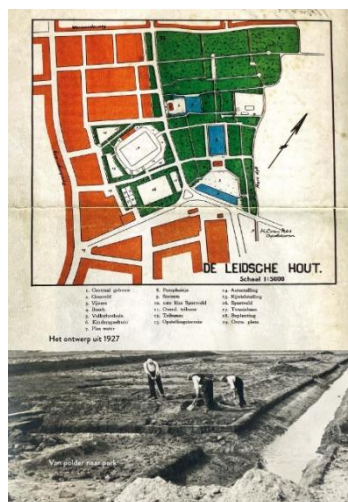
DE LEIDSCHE HOUT.
Schaal 1:5000

1. Centraal gebouw
2. Gracht
3. Vijvers
4. Duin
5. Volkstuintjes
6. Kinderspeeltuin
7. Pas weide
8. Pompstation
9. Stroom
10. van Ras Sportveld
11. Oosst. tribune
12. Tuinman
13. Opstellingsterrein
14. Autostalling
15. Rijwielstalling
16. Speelveld
17. Tennisbaan
18. Beplanting
19. Ontw. plant

Het ontwerp uit 1927

Van polder naar park